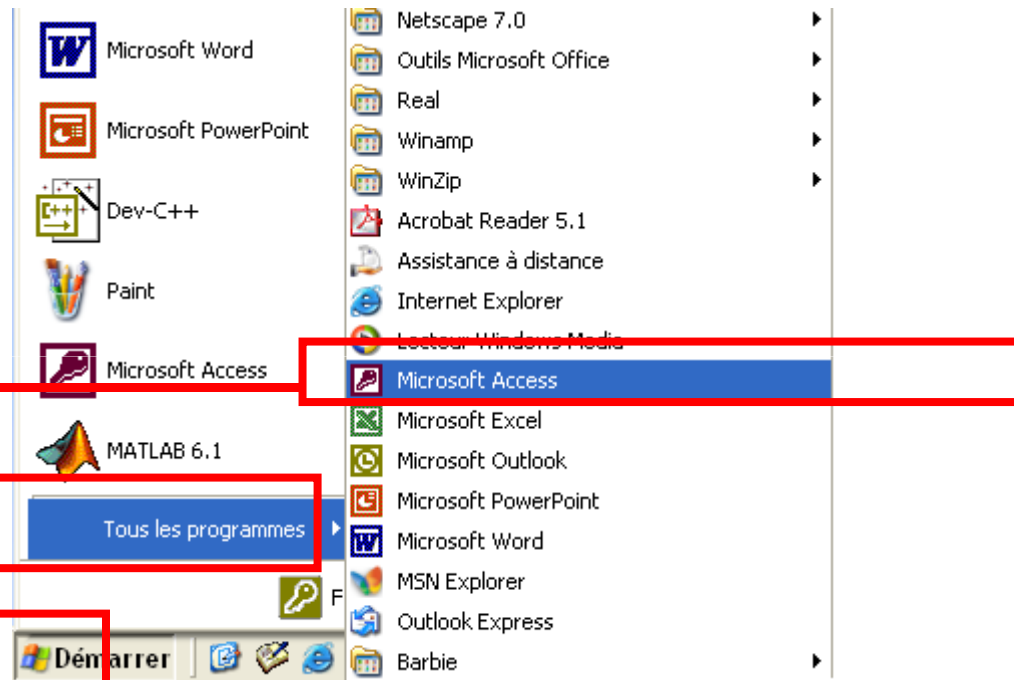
Microsoft Word
Microsoft PowerPoint
Dev-C++
Paint
Microsoft Access
MATLAB 6.1
Tous les programmes
F
Démarrer

Netscape 7.0
Outils Microsoft Office
Real
Winamp
WinZip
Acrobat Reader 5.1
Assistance à distance
Internet Explorer
Lecteur Windows Media
Microsoft Access
Microsoft Excel
Microsoft Outlook
Microsoft PowerPoint
Microsoft Word
MSN Explorer
Outlook Express
Barbie